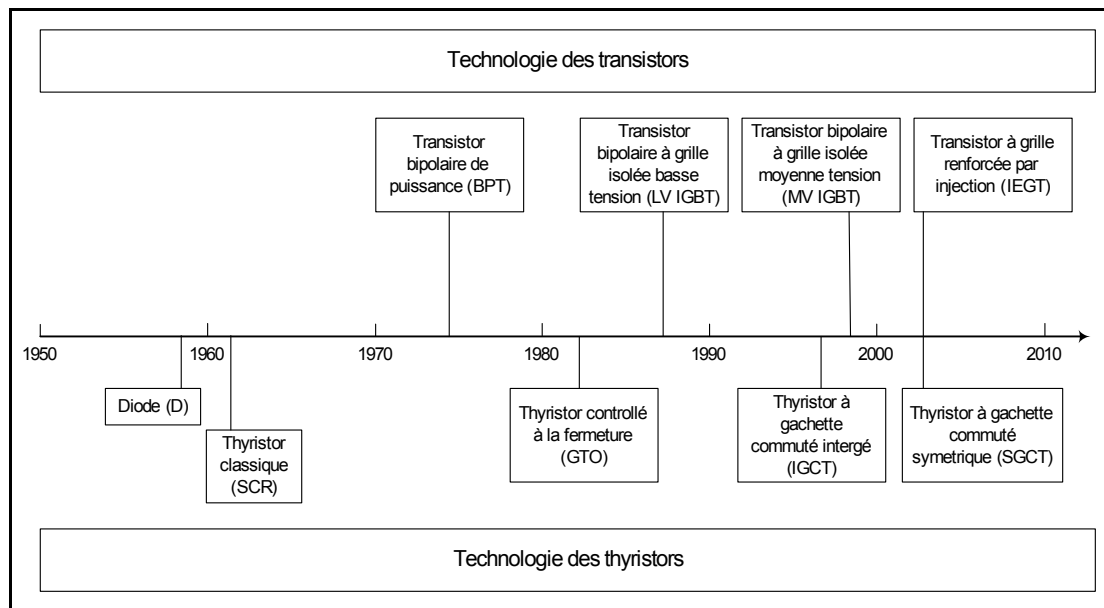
Technologie des transistors

Transistor bipolaire de puissance (BPT)

Transistor bipolaire à grille isolée basse tension (LV IGBT)

Transistor bipolaire à grille isolée moyenne tension (MV IGBT)

Transistor à grille renforcée par injection (IEGT)

1950

1960

1970

1980

1990

2000

2010

Diode (D)

Thyristor classique (SCR)

Thyristor controllé à la fermeture (GTO)

Thyristor à gachette commuté intergé (IGCT)

Thyristor à gachette commuté symetrique (SGCT)

Technologie des thyristors